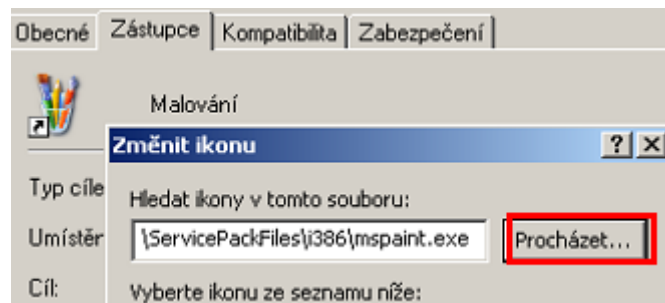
Obecné | Zástupce | Kompatibilita | Zabezpečení

Malování

Změnit ikonu

? X

Typ cíle

Hledat ikony v tomto souboru:

Umístěr

\ServicePackFiles\i386\mspaint.exe

Procházet...

Cíl:

Vyberte ikonu ze seznamu níže: